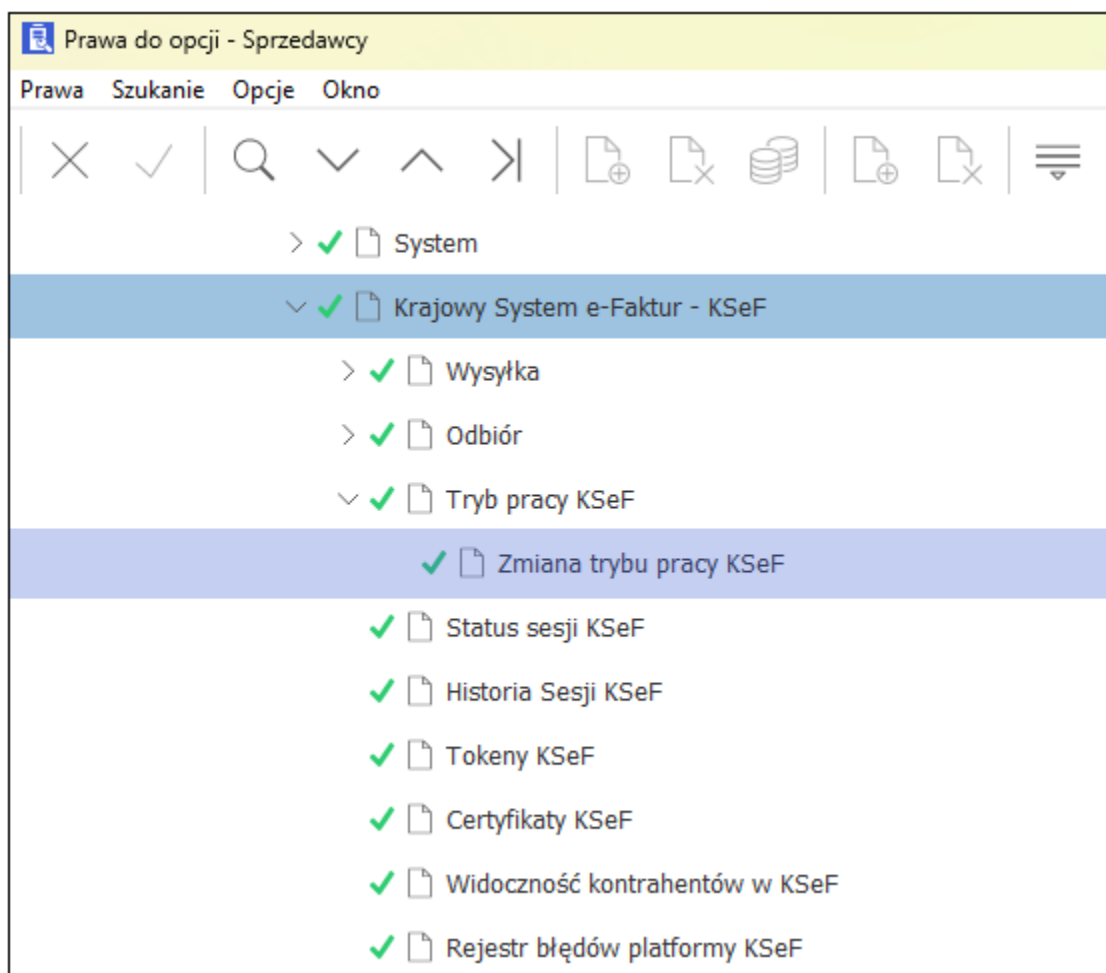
Prawa do opcji - Sprzedawcy

Prawa Szukanie Opcje Okno

System
Krajowy System e-Faktur - KSeF
Wysyłka
Odbiór
Tryb pracy KSeF
Zmiana trybu pracy KSeF
Status sesji KSeF
Historia Sesji KSeF
Tokeny KSeF
Certyfikaty KSeF
Widoczność kontrahentów w KSeF
Rejestr błędów platformy KSeF